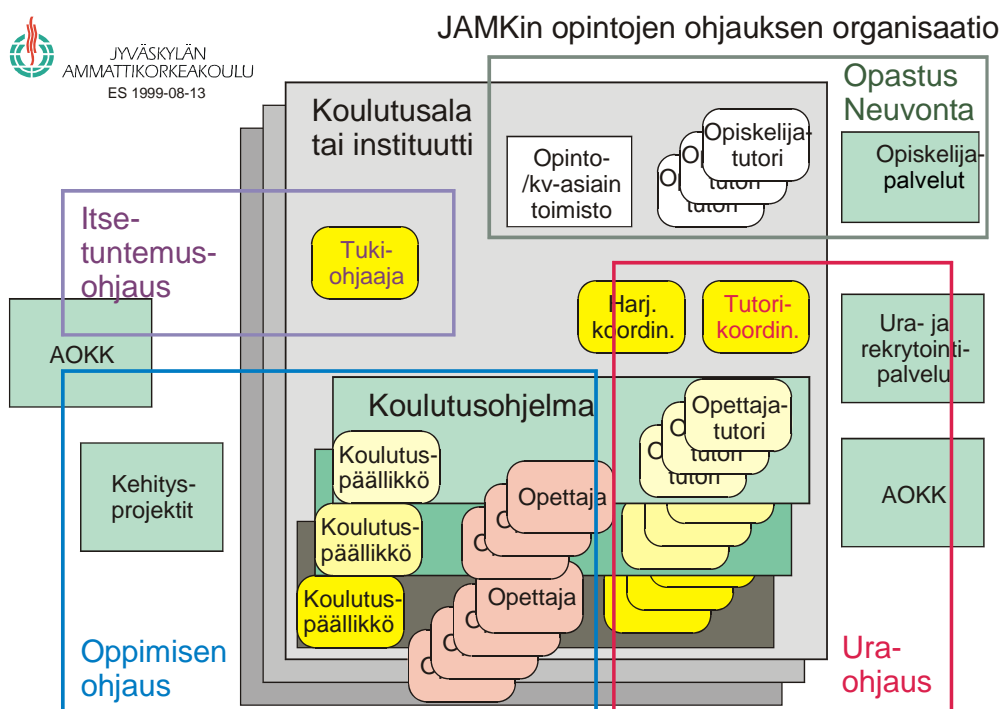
JYVÄSKYLÄN AMMATTIKORKEAKOULU
ES 1999-08-13

JAMKin opintojen ohjauksen organisaatio

Koulutusala tai instituutti

Opastus Neuvonta

Opinto-/kv-asiain toimisto

Opiskelija-tutori

O tutori

O tutori

Opiskelija-palvelut

Itse-tuntemus-ohjaus

Tuki-ohjaaja

Harj. koordin.

Tutori-koordin.

AOKK

Ura- ja rekrytointi-palvelu

Koulutusohjelma

Opettaja-tutori

O tutori

O tutori

Koulutus-päällikkö

Kehitys-projektit

Opettaja

Koulutus-päällikkö

AOKK

Koulutus-päällikkö

Opettaja

Oppimisen ohjaus

Ura-ohjaus